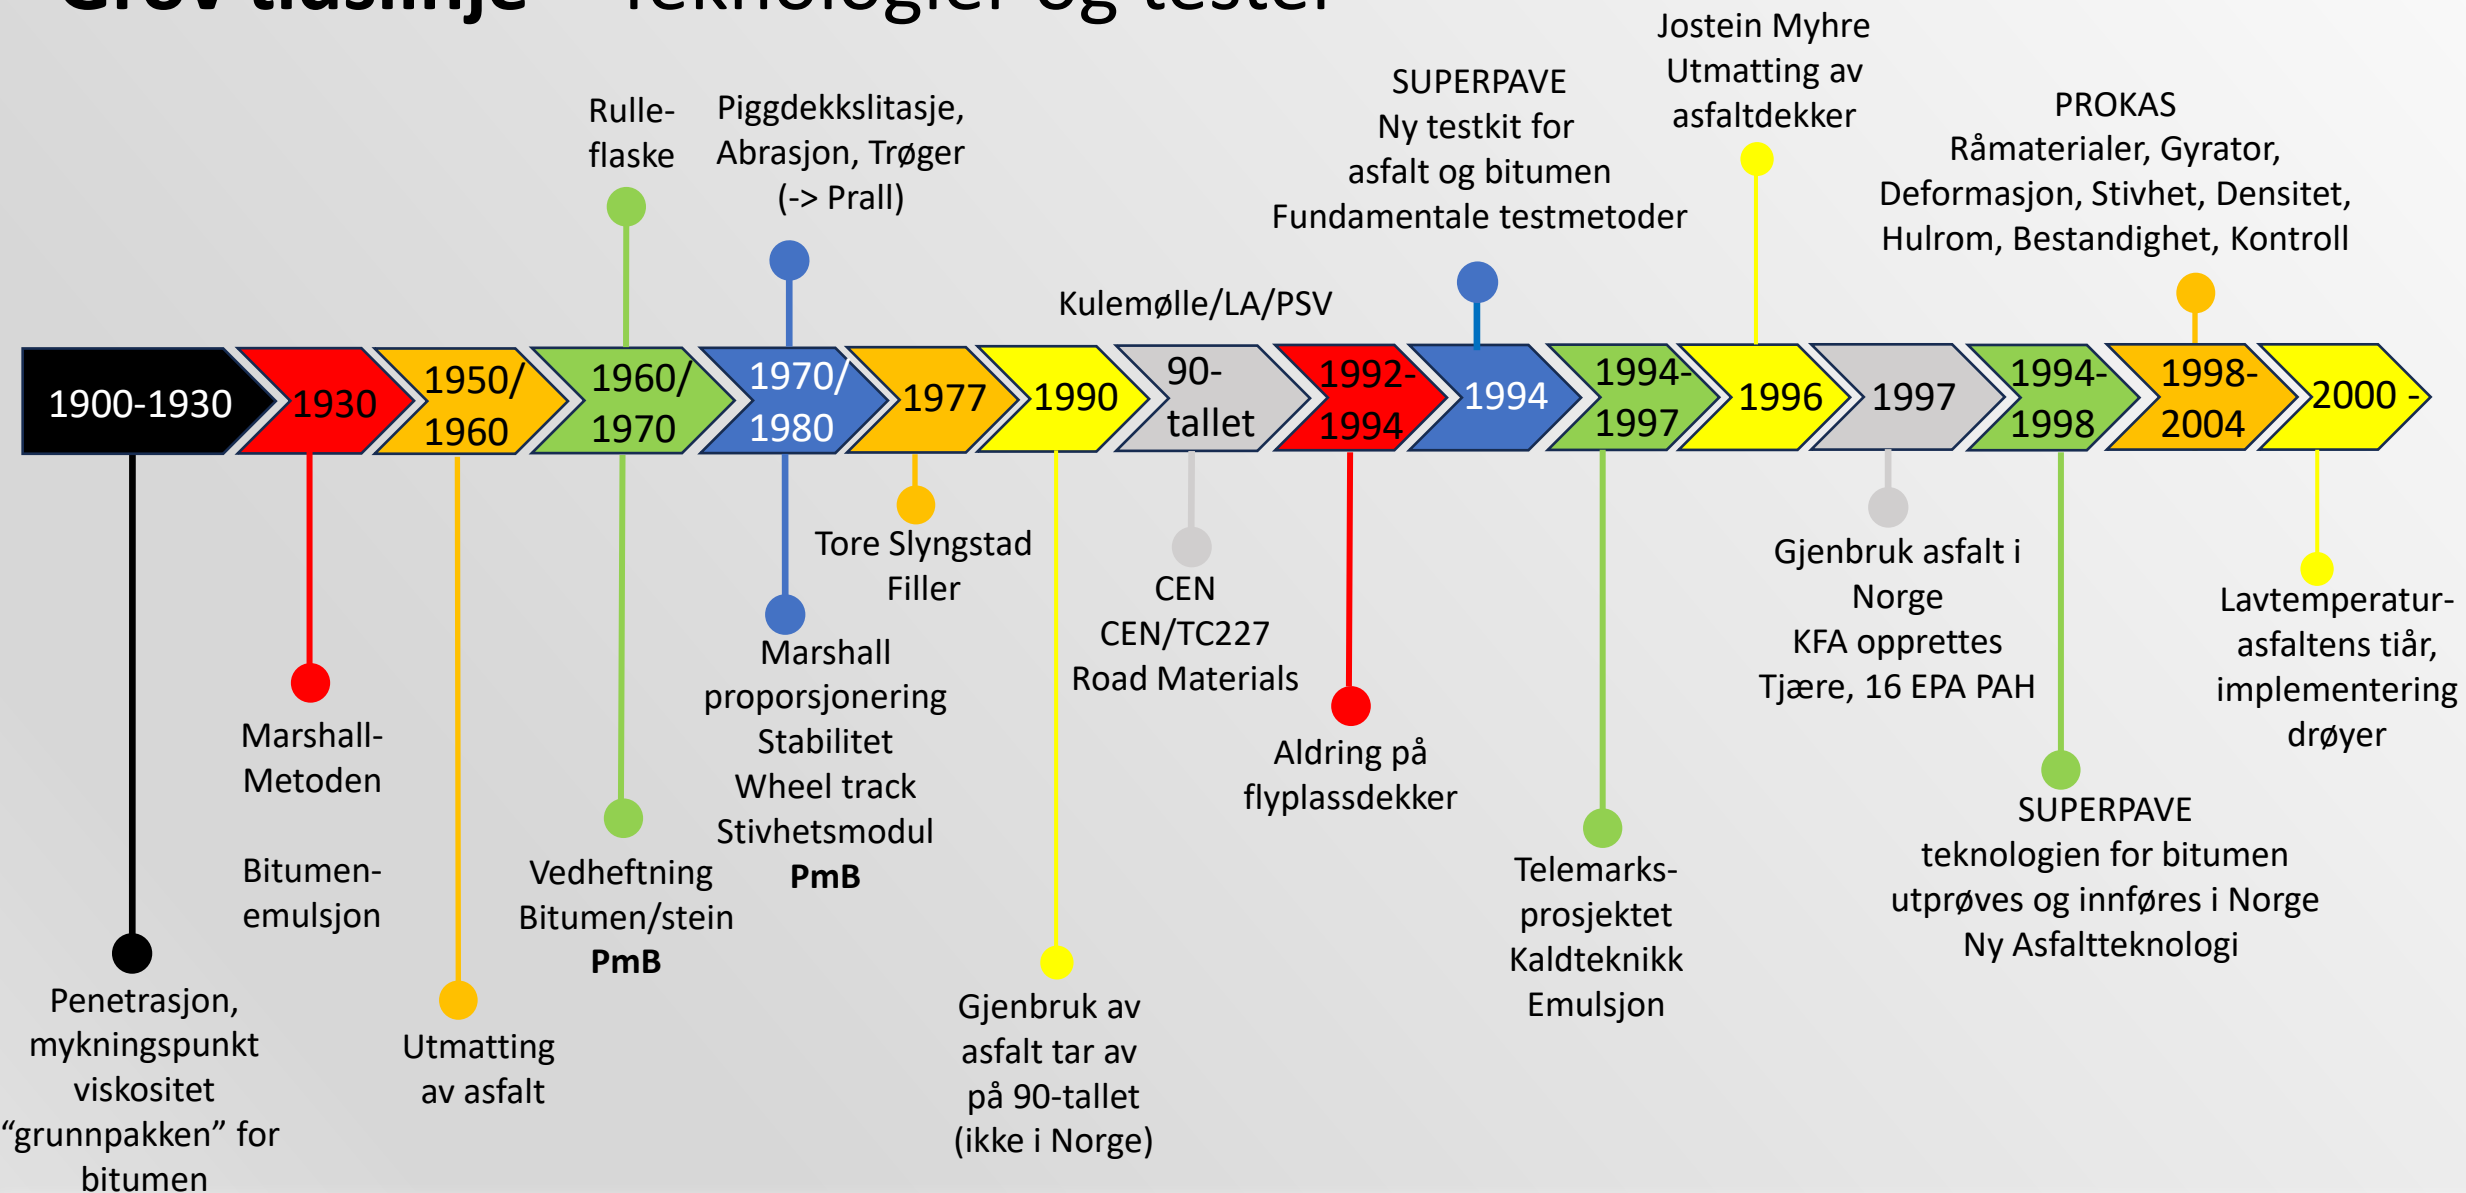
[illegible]

Rulle-flaske

Piggdekkslitasje, Abrasjon, Trøger (-> Prall)

Kulemølle/LA/PSV

SUPERPAVE
Ny testkit for asfalt og bitumen
Fundamentale testmetoder

Jostein Myhre
Utmatting av asfaltdekker

PROKAS
Råmaterialer, Gyrator, Deformasjon, Stivhet, Densitet, Hulrom, Bestandighet, Kontroll

1900-1930

1930

1950/ 1960

1960/ 1970

1970/ 1980

1977

1990

90-tallet

1992-1994

1994

1994-1997

1996

1997

1994-1998

1998-2004

2000 -

Penetrasjon, mykningspunkt viskositet “grunnpakken” for bitumen

Marshall-Metoden

Bitumen-emulsjon

Utmatting av asfalt

Vedheftning Bitumen/stein
**PmB**

Marshall proporsjonering
Stabilitet
Wheel track
Stivhetsmodul
**PmB**

Tore Slyngstad
Filler

Gjenbruk av asfalt tar av på 90-tallet (ikke i Norge)

CEN
CEN/TC227
Road Materials

Aldring på flyplassdekker

Telemarks-prosjektet
Kaldteknikk
Emulsjon

Gjenbruk asfalt i Norge
KFA opprettes
Tjære, 16 EPA PAH

SUPERPAVE
teknologien for bitumen utprøves og innføres i Norge
Ny Asfaltteknologi

Lavtemperatur-asfaltens tiår, implementering drøyer